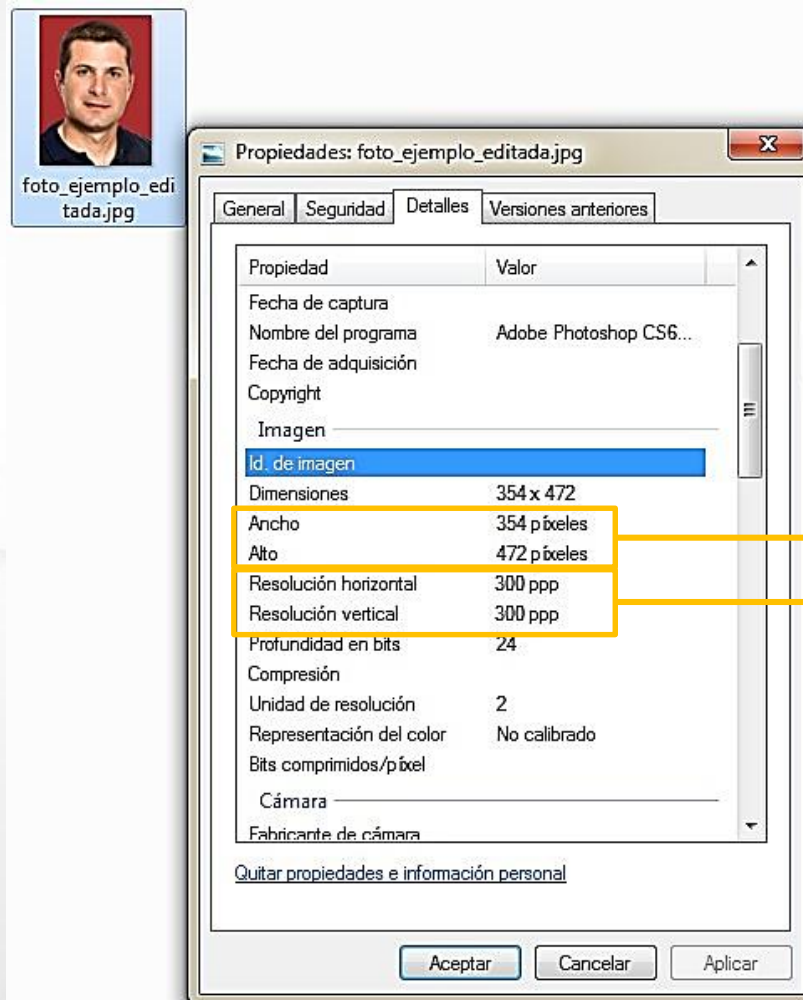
foto_ejemplo_editada.jpg

Propiedades: foto_ejemplo_editada.jpg

General | Seguridad | Detalles | Versiones anteriores

| Propiedad | Valor |
|---|---|
| Fecha de captura | |
| Nombre del programa | Adobe Photoshop CS6... |
| Fecha de adquisición | |
| Copyright | |
| Imagen | |
| Id. de imagen | |
| Dimensiones | 354 x 472 |
| Ancho | 354 píxeles |
| Alto | 472 píxeles |
| Resolución horizontal | 300 ppp |
| Resolución vertical | 300 ppp |
| Profundidad en bits | 24 |
| Compresión | |
| Unidad de resolución | 2 |
| Representación del color | No calibrado |
| Bits comprimidos/píxel | |
| Cámara | |
| Fabricante de cámara | |

Quitar propiedades e información personal

Aceptar | Cancelar | Aplicar